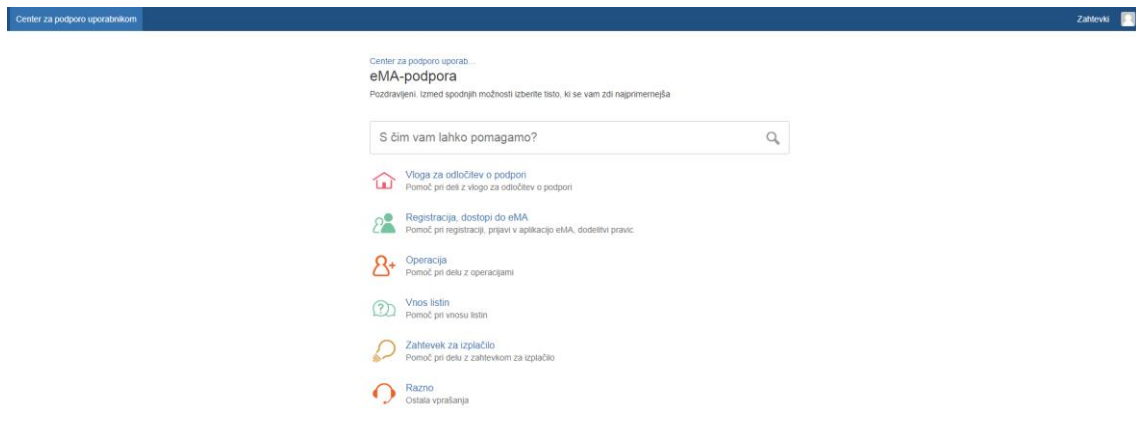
Center za podporo uporabnikom

Zahtevki

Center za podporo uporab...

eMA-podpora

Pozdravljeni. Izmed spodnjih možnosti izberite tisto, ki se vam zdi najprimernejša

S čim vam lahko pomagamo?

Vloga za odločitev o podpori
Pomoč pri delu z vlogo za odločitev o podpori

Registracija, dostopi do eMA
Pomoč pri registraciji, prijavi v aplikacijo eMA, dodelitvi pravic.

Operacija
Pomoč pri delu z operacijami

Vnos listin
Pomoč pri vnosu listin

Zahtevek za izplačilo
Pomoč pri delu z zahtevkom za izplačilo

Razno
Ostala vprašanja